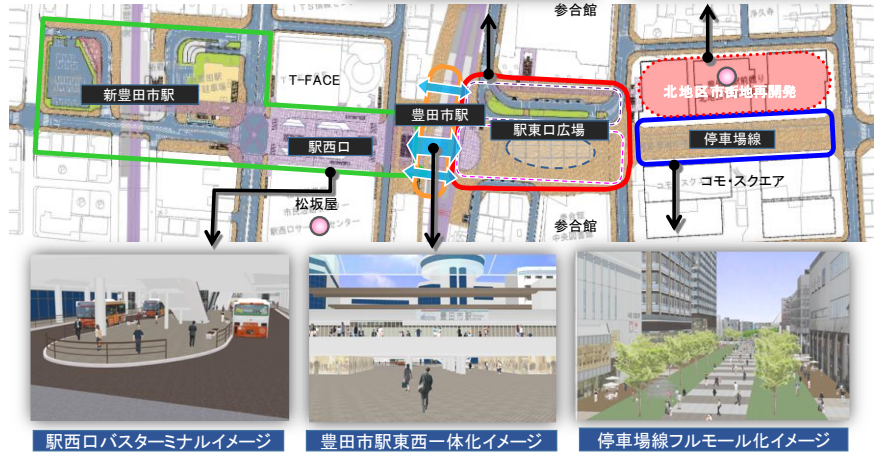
参合館

新豊田市駅

T-FACE

豊田市駅

駅東口広場

北地区市街地再開発

停車場線

駅西口

松坂屋

コモ・スクエア

参合館

駅西口バスターミナルイメージ

豊田市駅東西一体化イメージ

停車場線フルモール化イメージ